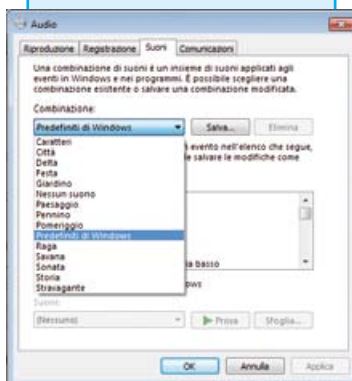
Audio

Riproduzione | Registrazione | Suoni | Comunicazioni

Una combinazione di suoni è un insieme di suoni applicati agli eventi in Windows e nei programmi. È possibile scegliere una combinazione esistente o salvare una combinazione modificata.

Combinazione:

Predefiniti di Windows | Salva... | Elimina

Caratteri
Città
Delta
Festa
Giardino
Nessun suono
Paesaggio
Pennino
Pomeriggio
Predefiniti di Windows
Raga
Savana
Sonata
Storia
Stravagante

evento nell'elenco che segue, salvare le modifiche come

a basso

ows

Suoni:

(Nessuno) | Prova | Sfoglia...

OK | Annulla | Applica